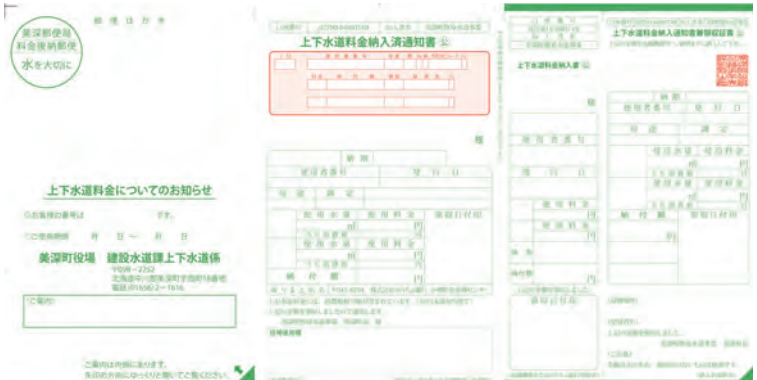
郵便はがき

美深郵便局
料金後納郵便

水を大切に

上下水道料金についてのお知らせ

○お客様の番号は　　　　　　です。

○ご使用期間　　月　日～　月　日

美深町役場　建設水道課上下水道係
〒098-2252
北海道中川郡美深町字西町18番地
電話(01656)2-1616

ご案内は内側にあります。
矢印の方向にゆっくりと開いてご覧ください。

上下水道料金納入済通知書

様

使用者番号
使用水量
使用料金
納付額

上下水道料金納入書

様

使用者番号
使用水量
使用料金
納付額

上下水道料金納入通知書兼領収証書

使用者番号
使用水量
使用料金
納付額